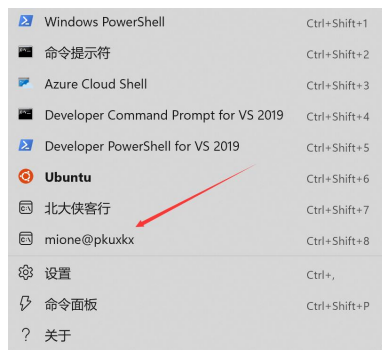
Windows PowerShell Ctrl+Shift+1
命令提示符 Ctrl+Shift+2
Azure Cloud Shell Ctrl+Shift+3
Developer Command Prompt for VS 2019 Ctrl+Shift+4
Developer PowerShell for VS 2019 Ctrl+Shift+5
Ubuntu Ctrl+Shift+6
北大侠客行 Ctrl+Shift+7
mione@pkuxkx Ctrl+Shift+8
设置 Ctrl+,
命令面板 Ctrl+Shift+P
关于